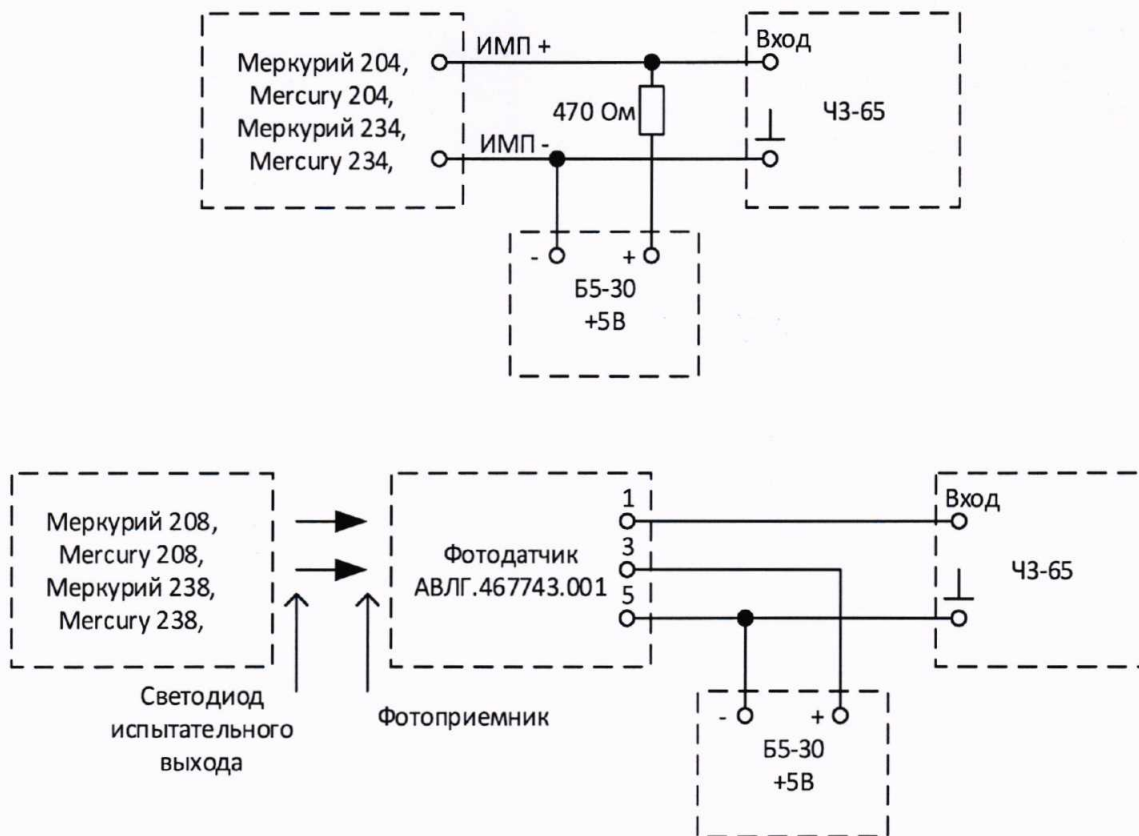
Меркурий 204,
Mercury 204,
Меркурий 234,
Mercury 234,

ИМП +

ИМП -

470 Ом

Вход

Ч3-65

- +
Б5-30
+5В

Меркурий 208,
Mercury 208,
Меркурий 238,
Mercury 238,

Светодиод испытательного выхода

Фотоприемник

Фотодатчик
АВЛГ.467743.001

1
3
5

Вход

Ч3-65

- +
Б5-30
+5В